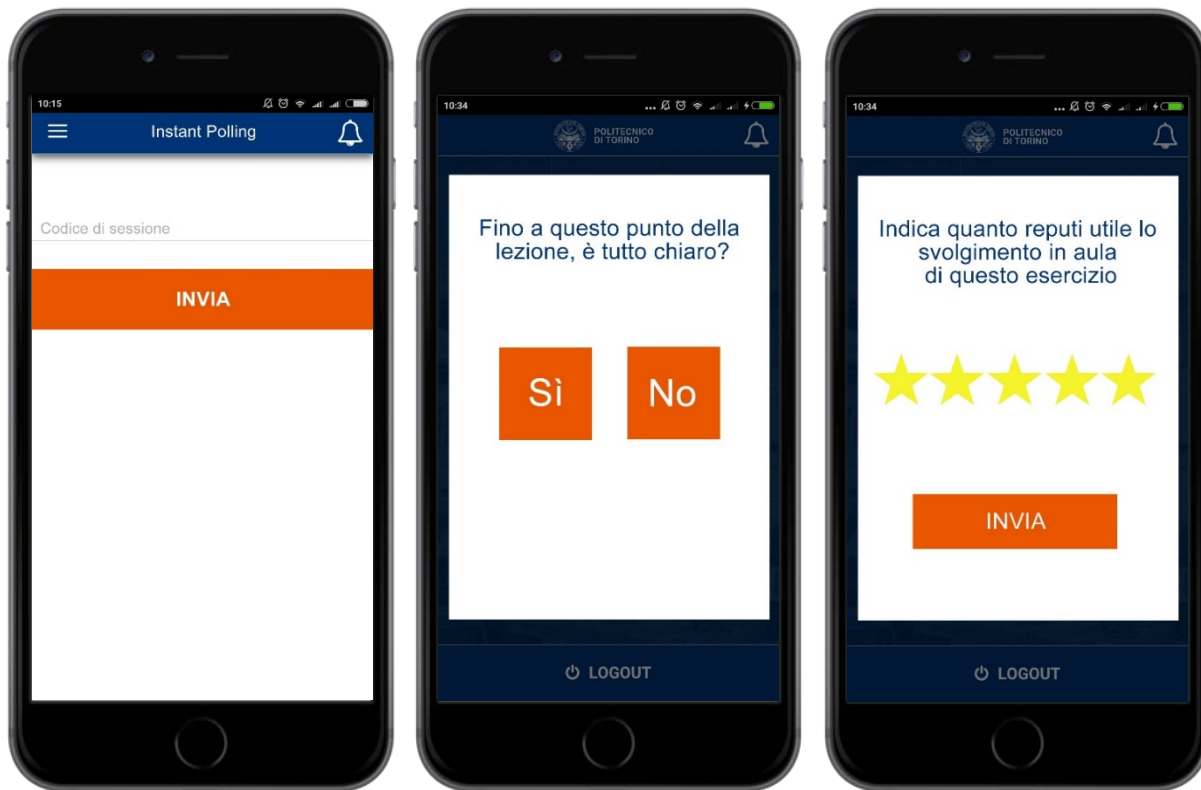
10:15

Instant Polling

Codice di sessione

INVIA

10:34

POLITECNICO DI TORINO

Fino a questo punto della lezione, è tutto chiaro?

Sì

No

LOGOUT

10:34

POLITECNICO DI TORINO

Indica quanto reputi utile lo svolgimento in aula di questo esercizio

INVIA

LOGOUT